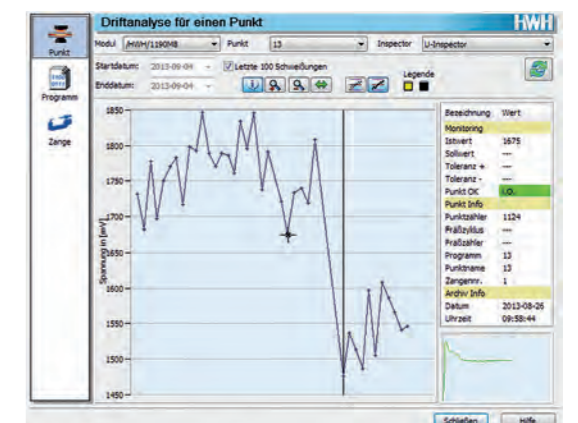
Driftanalyse für einen Punkt

HWH

Punkt

Programm

Zange

Modul HWH/1190M8

Punkt 13

Inspector U-Inspector

Startdatum: 2013-09-04

Letzte 100 Schweißungen

Enddatum: 2013-09-04

Legende

Spannung in [mV]

1850

1800

1750

1700

1650

1600

1550

1500

1450

| Bezeichnung | Wert |
|---|---|
| Monitoring | |
| Istwert | 1675 |
| Sollwert | --- |
| Toleranz + | --- |
| Toleranz - | --- |
| Punkt OK | i.O. |
| Punkt Info | |
| Punktzähler | 1124 |
| Präßzyklus | --- |
| Präßzähler | --- |
| Programm | 13 |
| Punktname | 13 |
| Zangennr. | 1 |
| Archiv Info | |
| Datum | 2013-08-26 |
| Uhrzeit | 09:58:44 |

Schließen

Hilfe